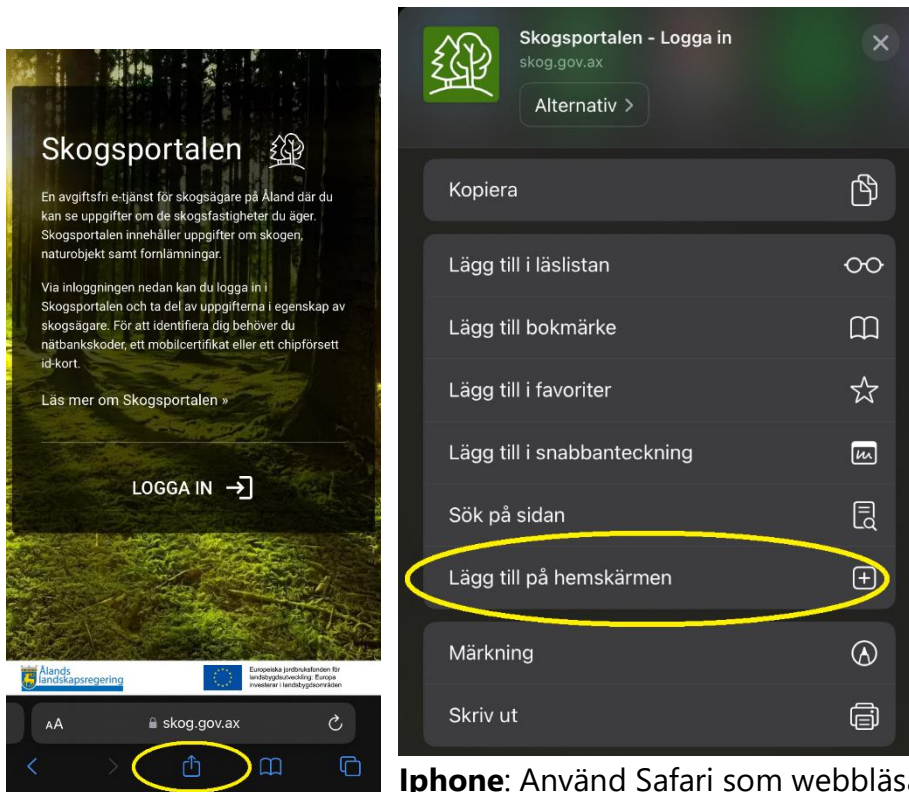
Skogsportalen

En avgiftsfri e-tjänst för skogsägare på Åland där du kan se uppgifter om de skogsfastigheter du äger. Skogsportalen innehåller uppgifter om skogen, naturobjekt samt fornlämningar.

Via inloggningen nedan kan du logga in i Skogsportalen och ta del av uppgifterna i egenskap av skogsägare. För att identifiera dig behöver du nätbankskoder, ett mobilcertifikat eller ett chipförsett id-kort.

Läs mer om Skogsportalen »

LOGGA IN

Ålands landskapsregering

Europeiska jordbruksfonden för landsbygdsutveckling: Europa investerar i landsbygdsområden

AA skog.gov.ax

Skogsportalen - Logga in
skog.gov.ax
Alternativ >

Kopiera

Lägg till i läslistan

Lägg till bokmärke

Lägg till i favoriter

Lägg till i snabbanteckning

Sök på sidan

Lägg till på hemskärmen

Märkning

Skriv ut

**Iphone**: Använd Safari som webbläs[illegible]